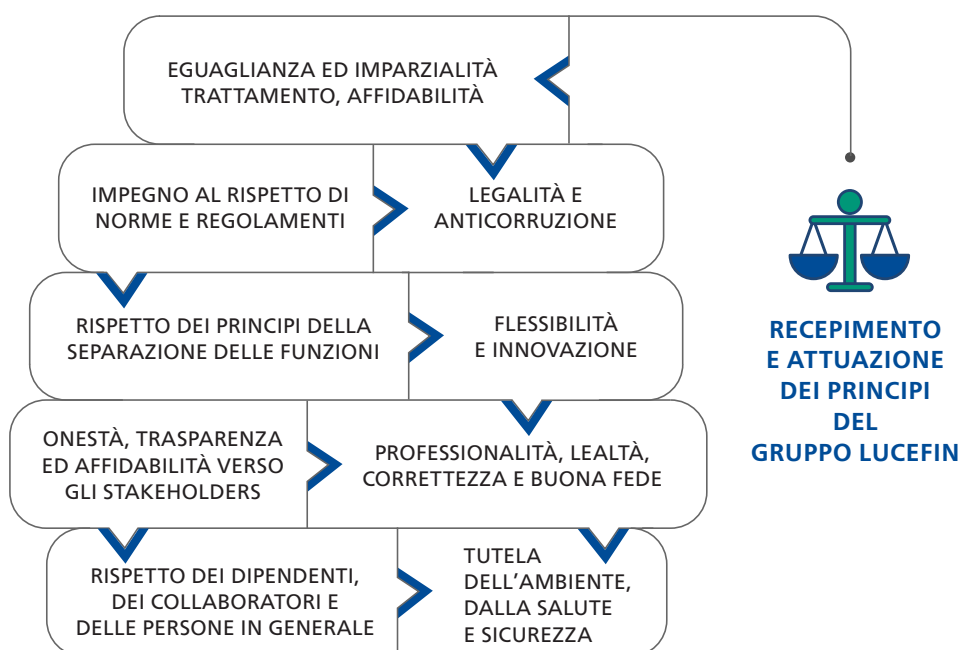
EGUAGLIANZA ED IMPARZIALITÀ TRATTAMENTO, AFFIDABILITÀ

IMPEGNO AL RISPETTO DI NORME E REGOLAMENTI

LEGALITÀ E ANTICORRUZIONE

RISPETTO DEI PRINCIPI DELLA SEPARAZIONE DELLE FUNZIONI

FLESSIBILITÀ E INNOVAZIONE

ONESTÀ, TRASPARENZA ED AFFIDABILITÀ VERSO GLI STAKEHOLDERS

PROFESSIONALITÀ, LEALTÀ, CORRETTEZZA E BUONA FEDE

RISPETTO DEI DIPENDENTI, DEI COLLABORATORI E DELLE PERSONE IN GENERALE

TUTELA DELL'AMBIENTE, DALLA SALUTE E SICUREZZA

RECEPIMENTO E ATTUAZIONE DEI PRINCIPI DEL GRUPPO LUCEFIN